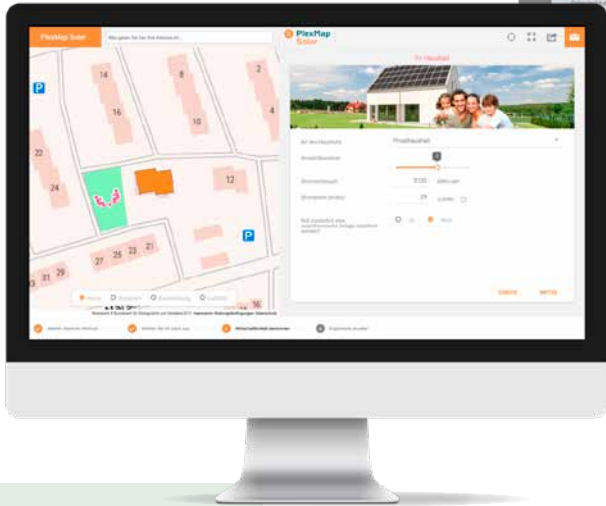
PlexMap Solar

Bitte geben Sie hier Ihre Adresse ein...

PlexMap Solar

P

14

8

2

16

10

4

22

24

12

P

27

25

23

21

31

29

16

Ihr Haushalt

Art des Haushalts

Privathaushalt

Anzahl Bewohner

Stromverbrauch

5130

kWh/Jahr

Strompreis (brutto)

29

ct/kWh

Soll zusätzlich eine Batterie-Anlage installiert werden?

Ja

Nein

ZURÜCK

WEITER

Adresse eingeben

Wählen Sie Ihr Dach aus

Wirtschaftlichkeit berechnen

Ergebnisse ansehen